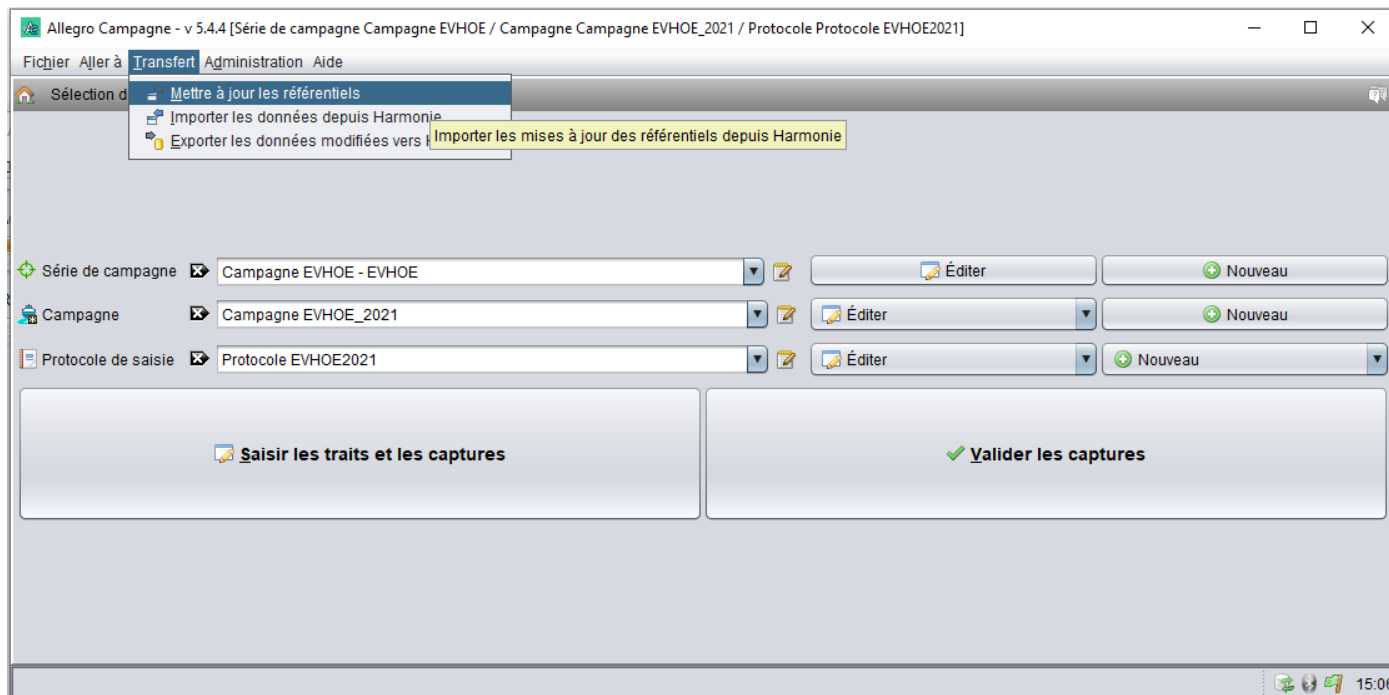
Allegro Campagne - v 5.4.4 [Série de campagne Campagne EVHOE / Campagne Campagne EVHOE_2021 / Protocole Protocole EVHOE2021]

Fichier Aller à Transfert Administration Aide

Sélection d

Mettre à jour les référentiels
Importer les données depuis Harmonie
Exporter les données modifiées vers H

Importer les mises à jour des référentiels depuis Harmonie

Série de campagne | Campagne EVHOE - EVHOE | Éditer | Nouveau

Campagne | Campagne EVHOE_2021 | Éditer | Nouveau

Protocole de saisie | Protocole EVHOE2021 | Éditer | Nouveau

Saisir les traits et les captures

Valider les captures

15:0